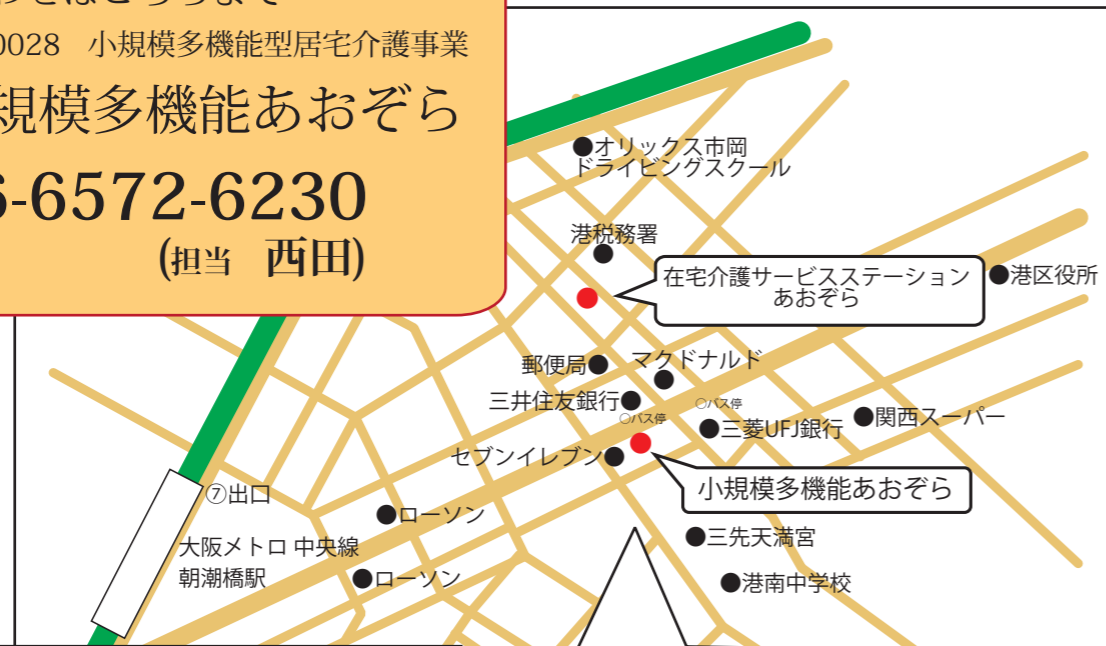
0028 小規模多機能型居宅介護事業
規模多機能あおぞら
6-6572-6230
(担当 西田)

オリックス市岡
ドライビングスクール
港税務署
在宅介護サービスステーション
あおぞら
港区役所
郵便局
マクドナルド
三井住友銀行
○バス停
○バス停
三菱UFJ銀行
関西スーパー
セブンイレブン
小規模多機能あおぞら
⑦出口
ローソン
大阪メトロ 中央線
朝潮橋駅
ローソン
三先天満宮
港南中学校